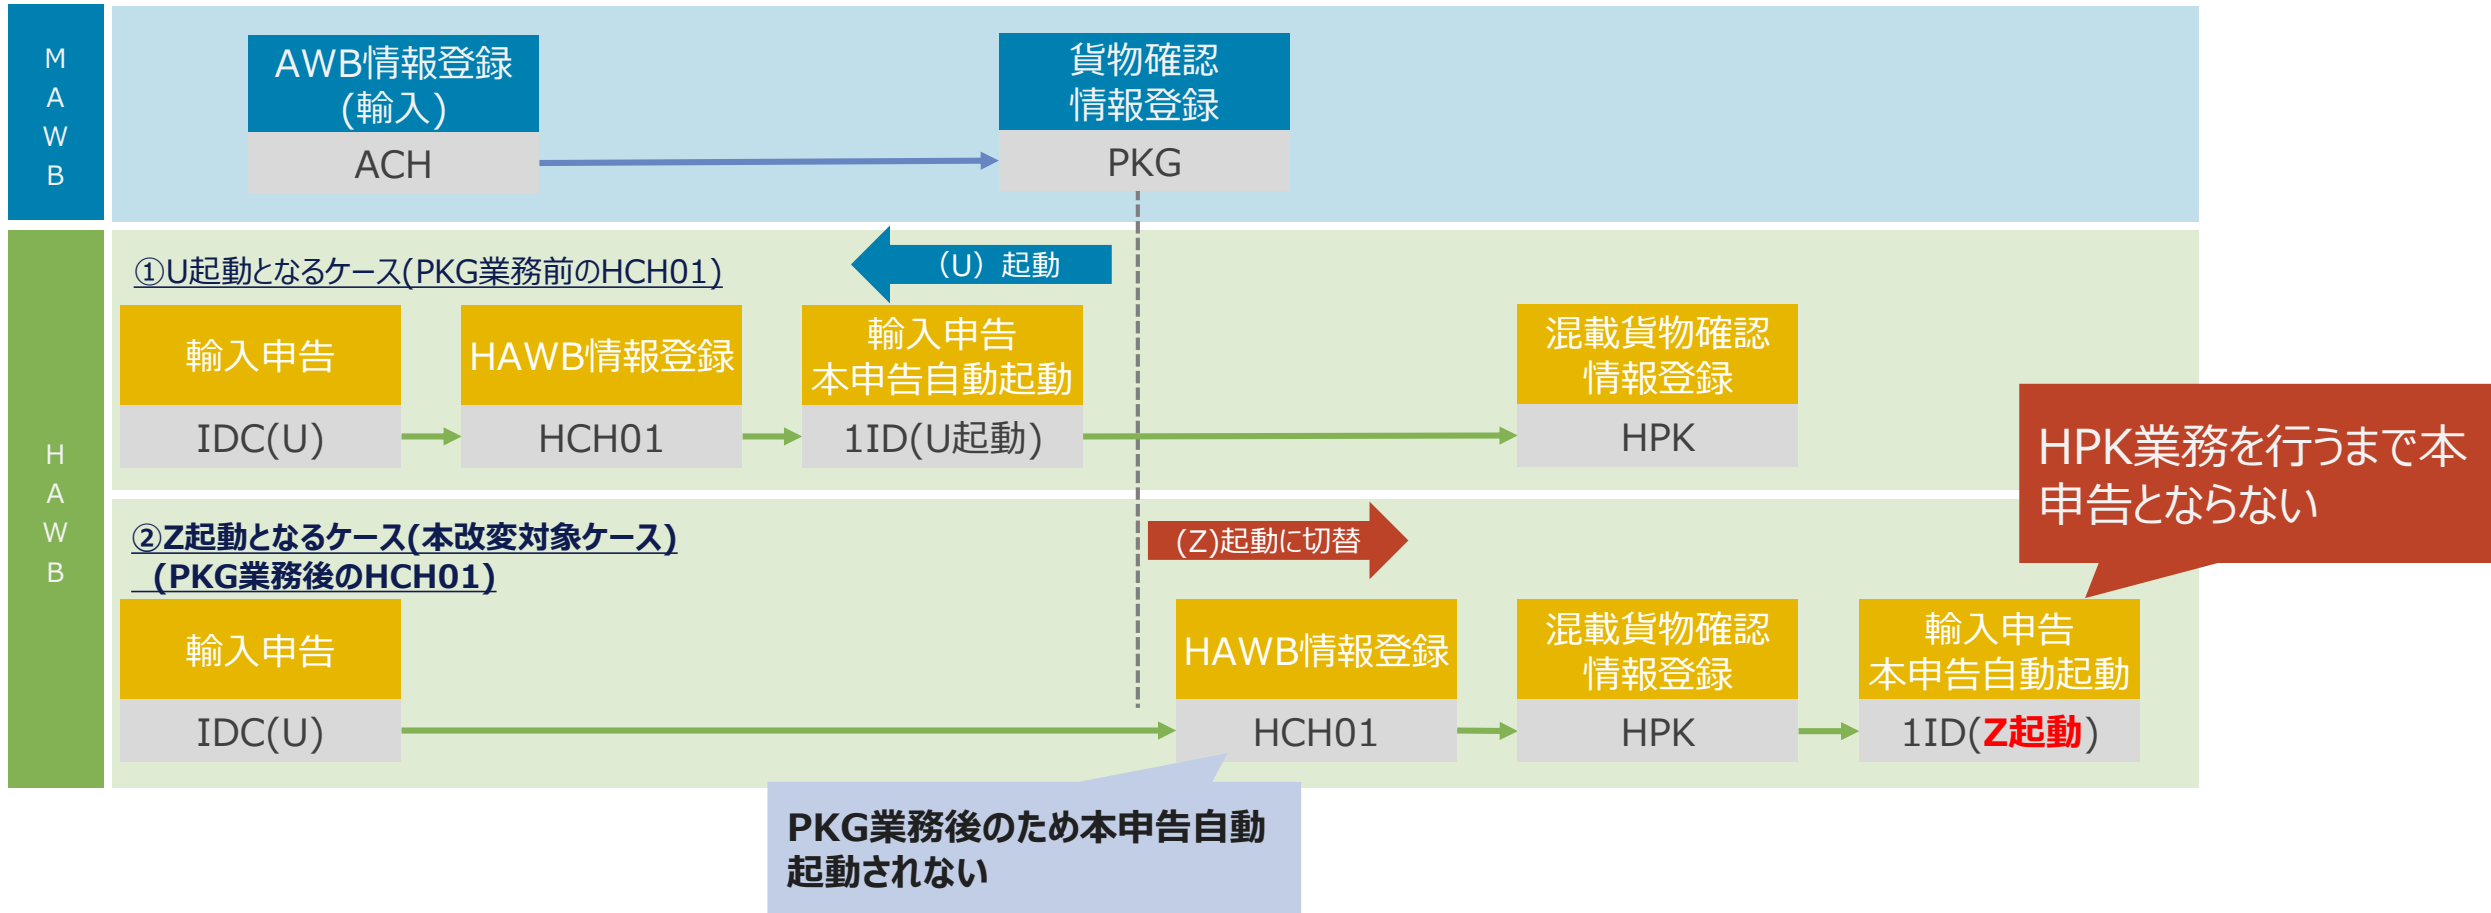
MAWB

AWB情報登録(輸入)
ACH

貨物確認情報登録
PKG

HAWB

①U起動となるケース(PKG業務前のHCH01)

(U) 起動

輸入申告
IDC(U)

HAWB情報登録
HCH01

輸入申告
本申告自動起動
1ID(U起動)

混載貨物確認
情報登録
HPK

HPK業務を行うまで本申告とならない

②Z起動となるケース(本改変対象ケース)
(PKG業務後のHCH01)

(Z)起動に切替

輸入申告
IDC(U)

HAWB情報登録
HCH01

混載貨物確認
情報登録
HPK

輸入申告
本申告自動起動
1ID(Z起動)

PKG業務後のため本申告自動起動されない